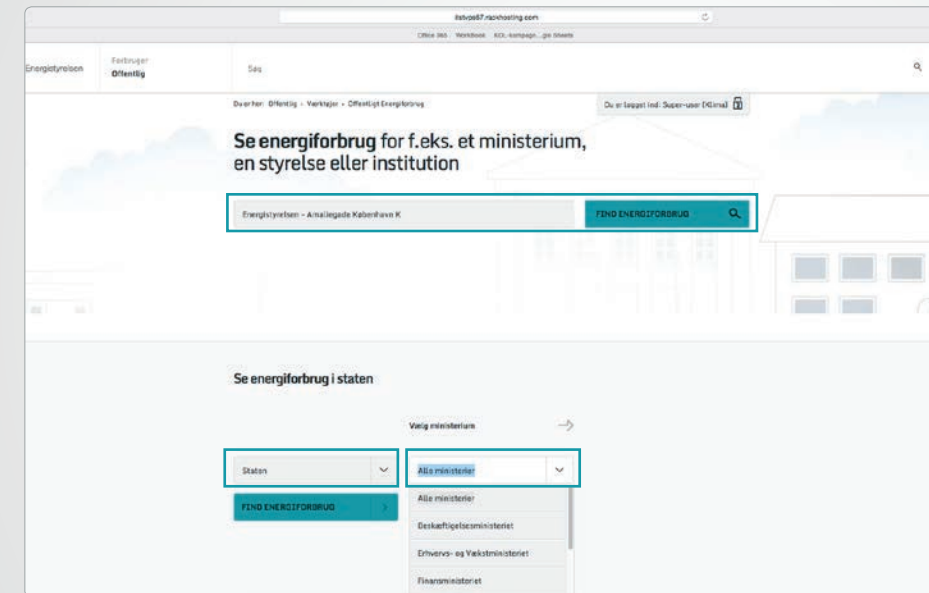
ilstvps67.rackhosting.com

Office 365 Workbook KOL-kampagn...gle Sheets

Energistyrelsen

Forbruger
Offentlig

Søg

Du er her: Offentlig • Værktøjer • Offentligt Energiforbrug

Du er logget ind: Super-user (Klima)

**Se energiforbrug** for f.eks. et ministerium, en styrelse eller institution

Energistyrelsen - Amaliegade København K

FIND ENERGIFORBRUG

Se energiforbrug i staten

Vælg ministerium

Staten

Alle ministerier

FIND ENERGIFORBRUG

Alle ministerier

Beskæftigelsesministeriet

Erhvervs- og Vækstministeriet

Finansministeriet